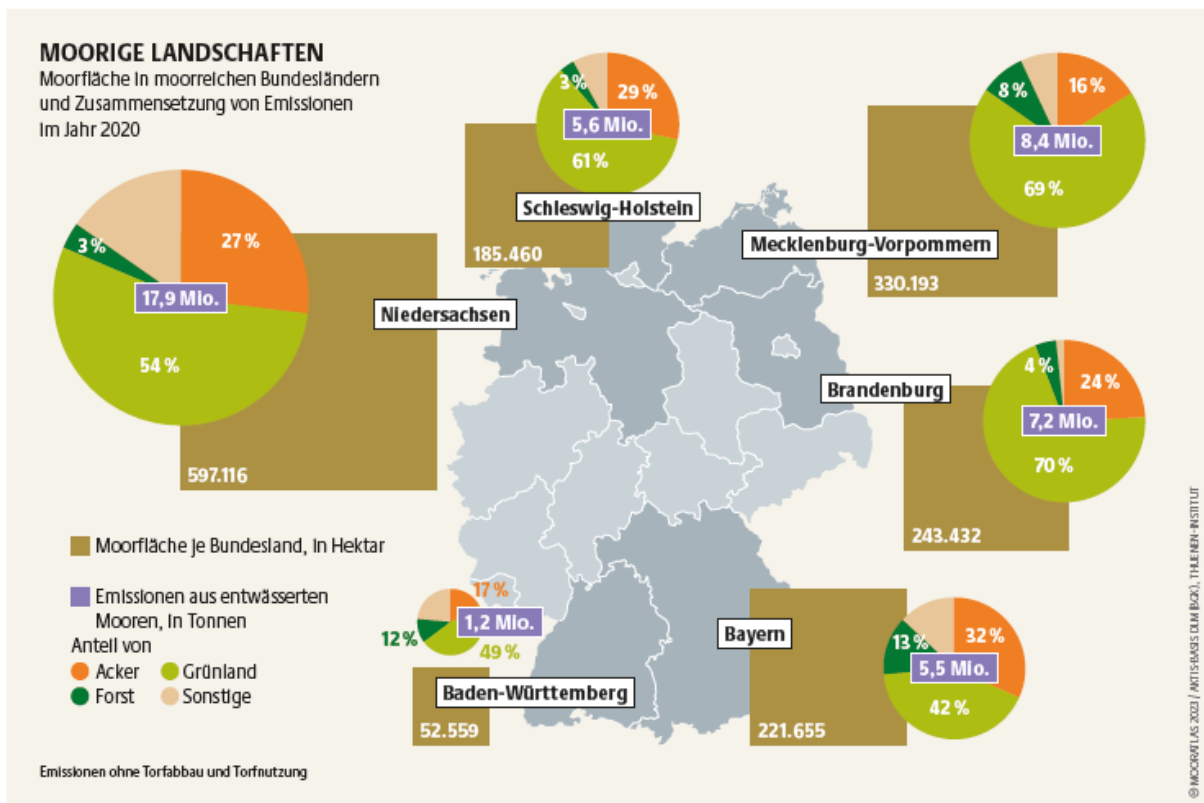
MOORIGE LANDSCHAFTEN
Moorfläche in moorreichen Bundesländern und Zusammensetzung von Emissionen im Jahr 2020

3 %
29 %
5,6 Mio.
61 %
Schleswig-Holstein
185.460

8 %
16 %
8,4 Mio.
69 %
Mecklenburg-Vorpommern
330.193

3 %
27 %
17,9 Mio.
54 %
Niedersachsen
597.116

4 %
24 %
Brandenburg
7,2 Mio.
70 %
243.432

Moorfläche je Bundesland, in Hektar

Emissionen aus entwässerten Mooren, in Tonnen
Anteil von
Acker
Grünland
Forst
Sonstige

17 %
1,2 Mio.
12 %
49 %
Baden-Württemberg
52.559

Bayern
13 %
32 %
5,5 Mio.
42 %
221.655

Emissionen ohne Torfabbau und Torfnutzung

© MOORATLAS 2023 / ARTIS-BASIS DUMBGOI, THUENEN-INSTITUT